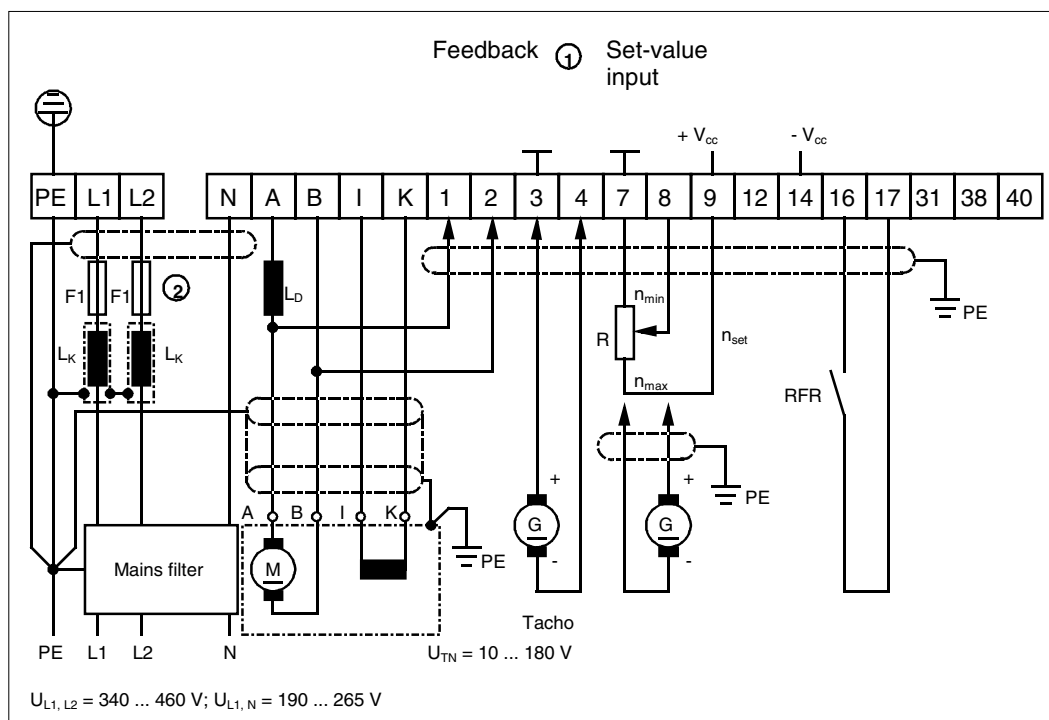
Feedback ① Set-value input

+ $V_{cc}$ - $V_{cc}$

PE L1 L2 N A B I K 1 2 3 4 7 8 9 12 14 16 17 31 38 40

F1 F1 ②

$L_D$

$L_K$ $L_K$

$n_{min}$

R

$n_{set}$

$n_{max}$

PE

RFR

A B I K

+

G

-

+

G

-

PE

PE

Mains filter

M

Tacho

PE L1 L2 N

$U_{TN}$ = 10 ... 180 V

$U_{L1, L2}$ = 340 ... 460 V; $U_{L1, N}$ = 190 ... 265 V